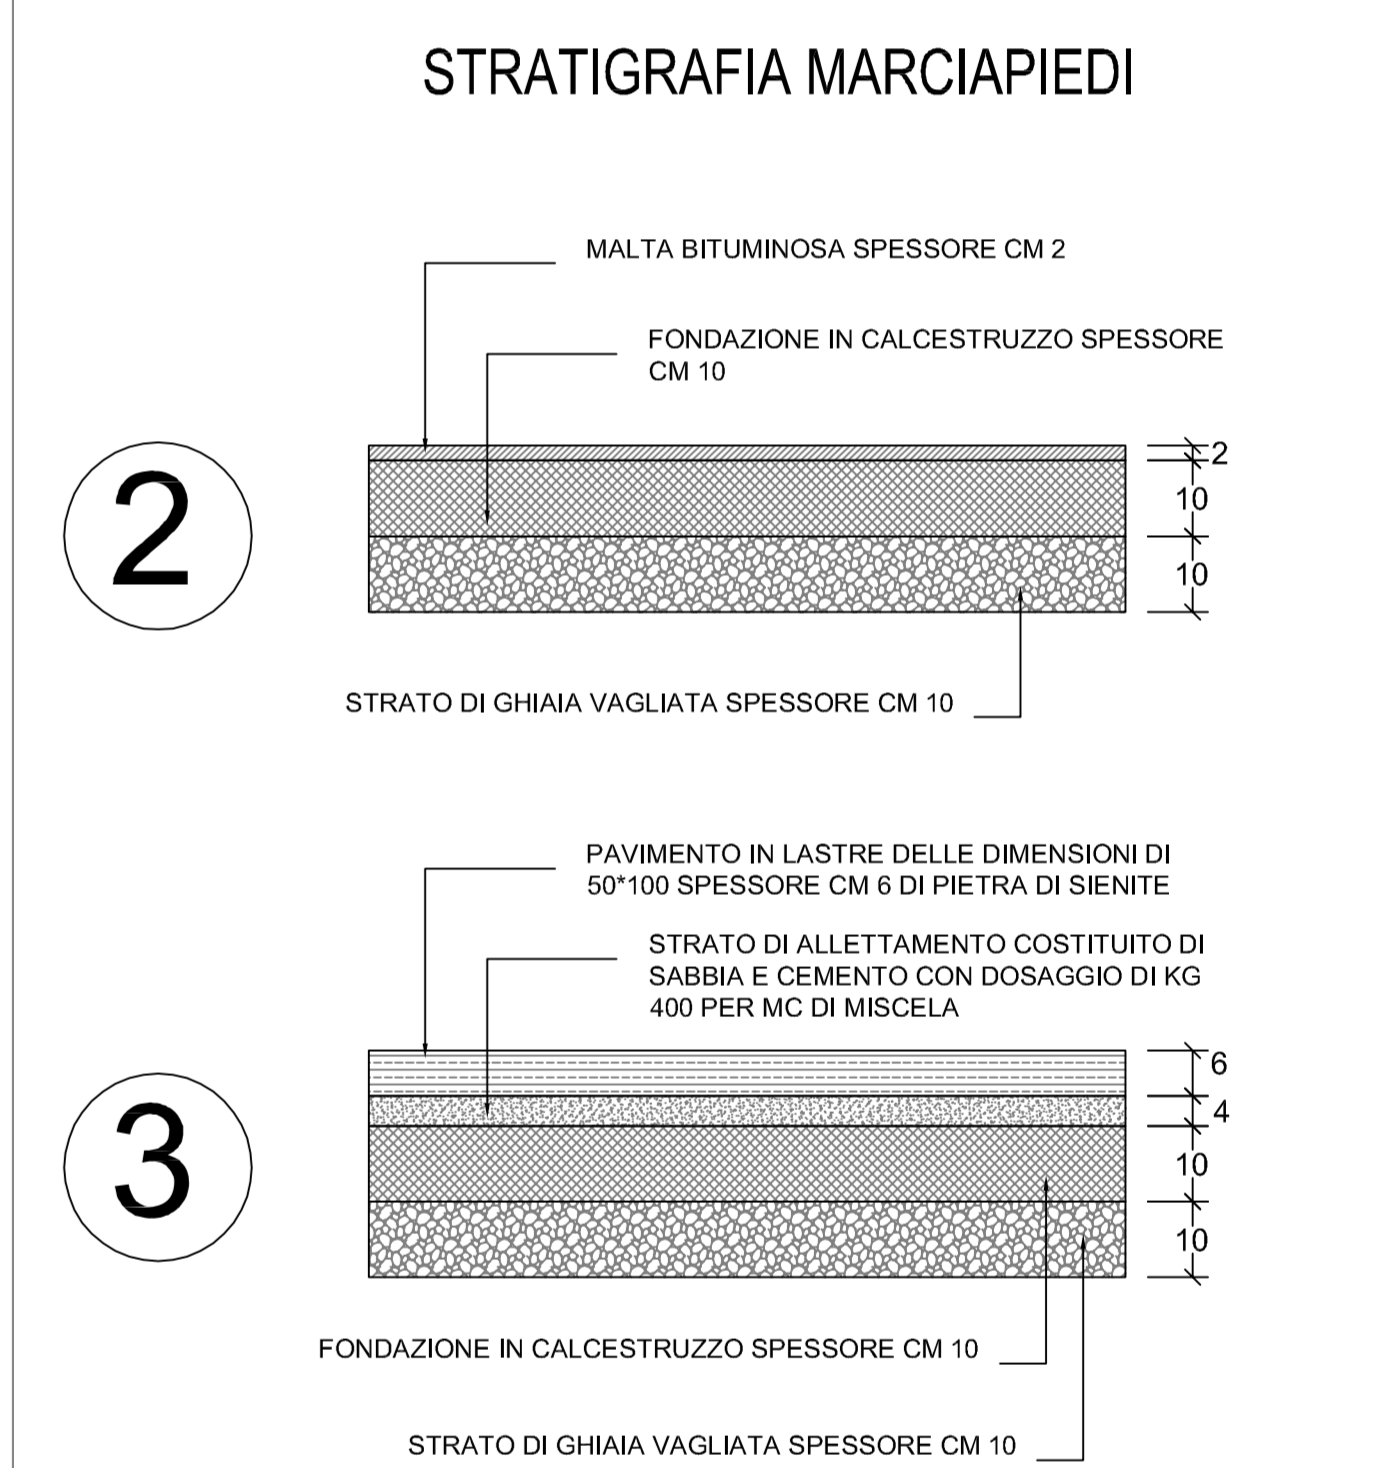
STRATIGRAFIA MARCIAPIEDI

MALTA BITUMINOSA SPESSORE CM 2

FONDAZIONE IN CALCESTRUZZO SPESSORE CM 10

2

2

10

10

STRATO DI GHIAIA VAGLIATA SPESSORE CM 10

PAVIMENTO IN LASTRE DELLE DIMENSIONI DI 50*100 SPESSORE CM 6 DI PIETRA DI SIENITE

STRATO DI ALLETTAMENTO COSTITUITO DI SABBIA E CEMENTO CON DOSAGGIO DI KG 400 PER MC DI MISCELA

3

6

4

10

10

FONDAZIONE IN CALCESTRUZZO SPESSORE CM 10

STRATO DI GHIAIA VAGLIATA SPESSORE CM 10